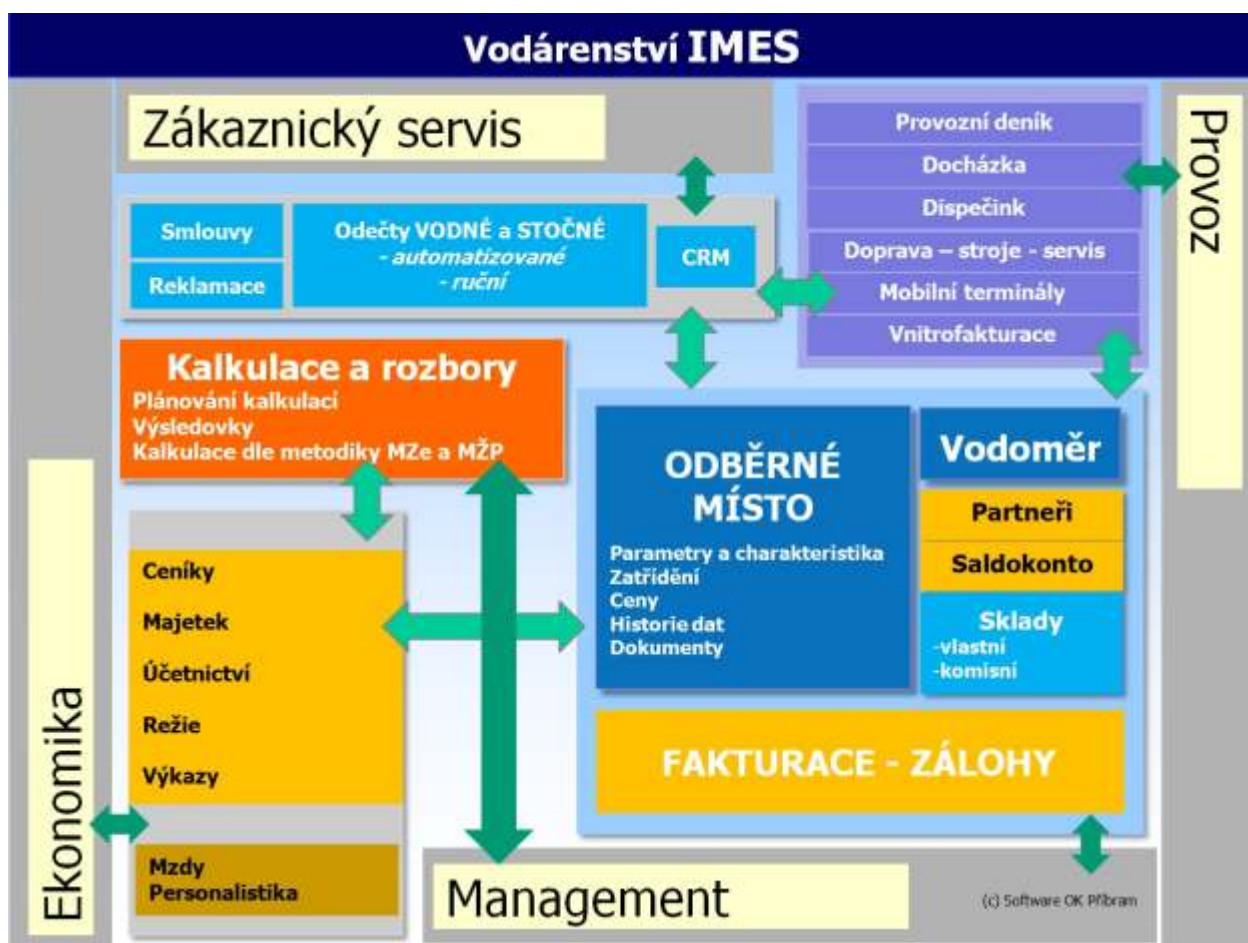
Vodárenství IMES

Zákaznický servis

Provozní deník
Docházka
Dispečink
Doprava – stroje - servis
Mobilní terminály
Vnitrofakturace

Provoz

Smlouvy
Reklamace

Odečty VODNÉ a STOČNÉ
- automatizované
- ruční

CRM

Kalkulace a rozbory
Plánování kalkulací
Výsledovky
Kalkulace dle metodiky MZe a MŽP

ODBĚRNÉ MÍSTO
Parametry a charakteristika
Zatřídění
Ceny
Historie dat
Dokumenty

Vodoměr
Partneři
Saldokonto
Sklady
-vlastní
-komisní

Ceníky
Majetek
Účetnictví
Režie
Výkazy

Mzdy
Personalistika

FAKTURACE - ZÁLOHY

Ekonomika

Management

(c) Software OK Příbram